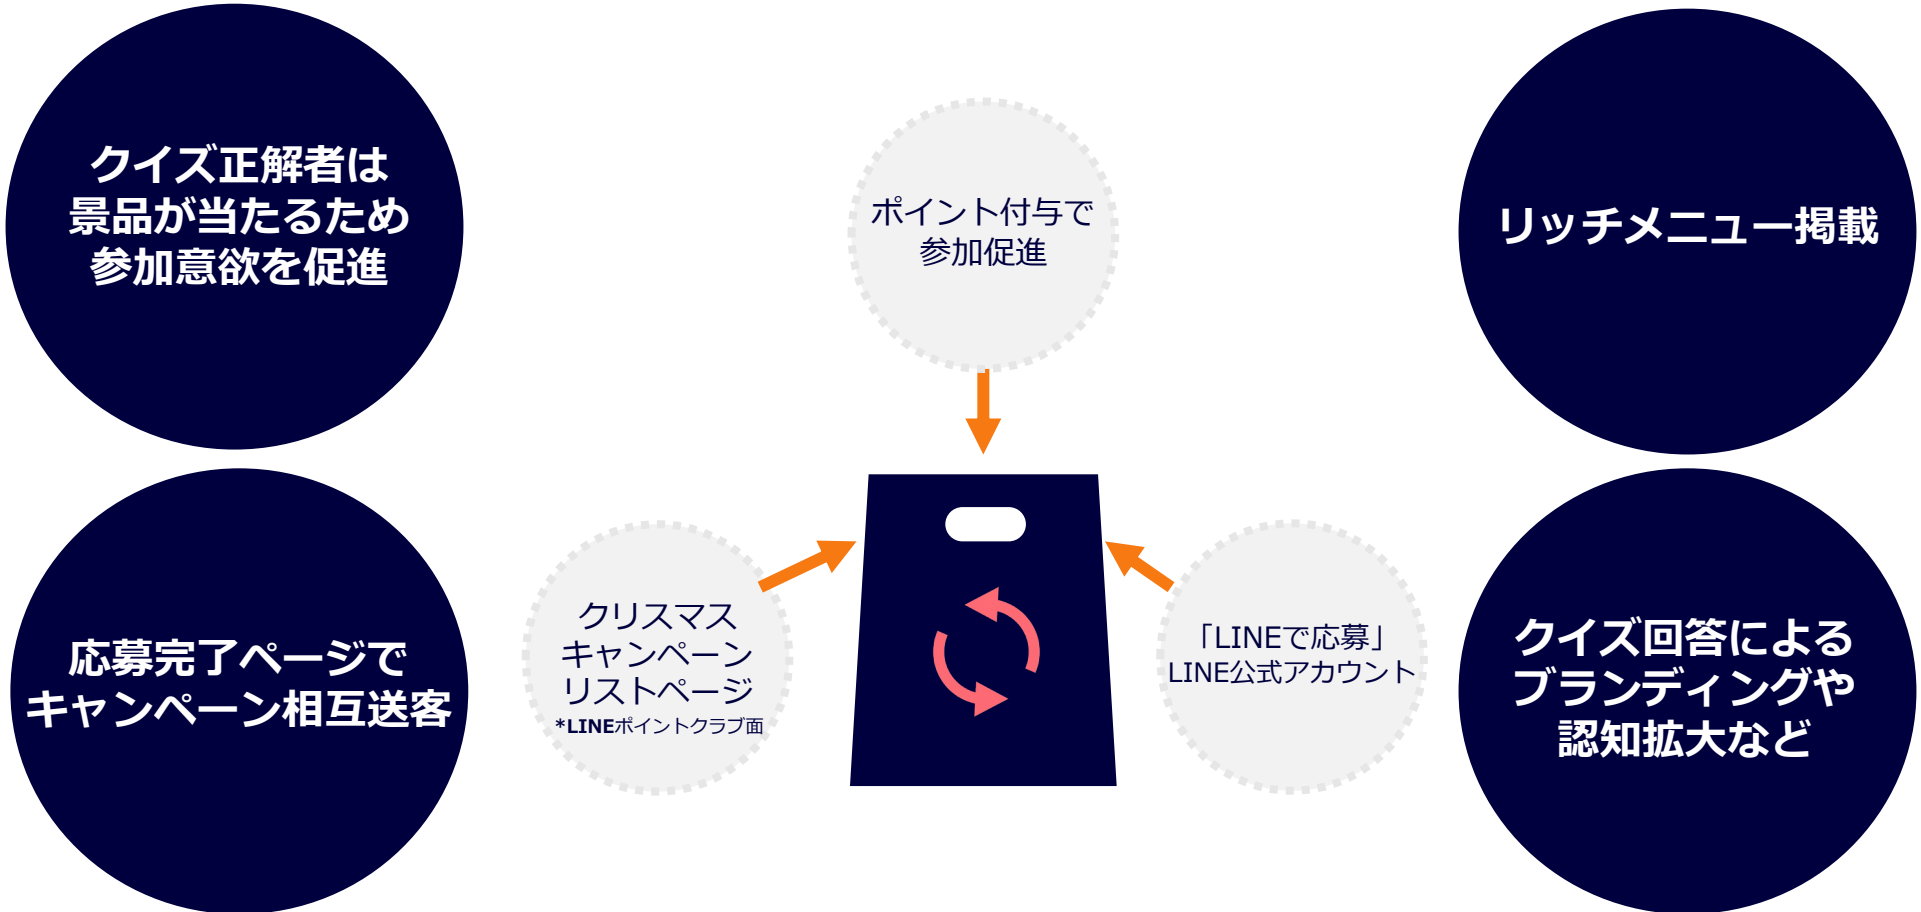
クイズ正解者は
景品が当たるため
参加意欲を促進

ポイント付与で
参加促進

リッチメニュー掲載

応募完了ページで
キャンペーン相互送客

クリスマス
キャンペーン
リストページ
*LINEポイントクラブ面

「LINEで応募」
LINE公式アカウント

クイズ回答による
ブランディングや
認知拡大など